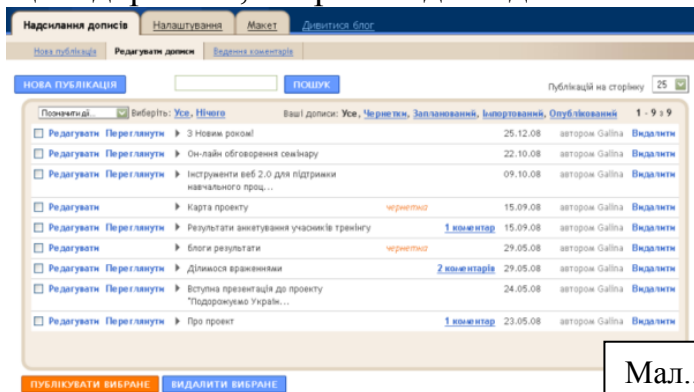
Надсилання дописів | Налаштування | Макет | Дивитися блог

Нова публікація | Редагувати дописи | Ведення коментарів

НОВА ПУБЛІКАЦІЯ | ПОШУК | Публікацій на сторінку 25

Позначити дії... Виберіть: Усе, Нічого | Ваші дописи: Усе, Чернетки, Заплановані, Імпортований, Опубліковані | 1 - 9 з 9

| | | | | |
|---|---|---|---|---|
| Редагувати Переглянути | З Новим роком! | | 25.12.08 | автором Galina | Видалити |
| Редагувати Переглянути | Он-лайн обговорення семінару | | 22.10.08 | автором Galina | Видалити |
| Редагувати Переглянути | Інструменти веб 2.0 для підтримки навчального проц... | | 09.10.08 | автором Galina | Видалити |
| Редагувати | Карта проекту | чернетка | 15.09.08 | автором Galina | Видалити |
| Редагувати Переглянути | Результати анкетування учасників тренінгу | 1 коментар | 15.09.08 | автором Galina | Видалити |
| Редагувати | Блоги результати | чернетка | 29.05.08 | автором Galina | Видалити |
| Редагувати Переглянути | Ділимося враженнями | 2 коментарів | 29.05.08 | автором Galina | Видалити |
| Редагувати Переглянути | Вступна презентація до проекту "Подорожуємо Украї... | | 24.05.08 | автором Galina | Видалити |
| Редагувати Переглянути | Про проект | 1 коментар | 23.05.08 | автором Galina | Видалити |

ПУБЛІКУВАТИ ВИБРАНЕ | ВИДАЛИТИ ВИБРАНЕ

Мал.